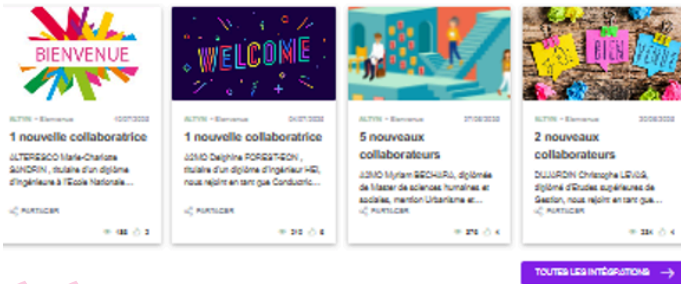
BIENVENUE

ALTYN • Bienvenue 10/07/2020

1 nouvelle collaboratrice

ALTERESCO Marie-Charlotte SANDRIN, titulaire d'un diplôme d'ingénieure à l'Ecole Nationale...

PARTAGER

186 3

WELCOME

ALTYN • Bienvenue 01/07/2020

1 nouvelle collaboratrice

AGMO Delphine FORESTIER, titulaire d'un diplôme d'ingénieur HEI, nous rejoint en tant que Conductric...

PARTAGER

210 6

ALTYN • Bienvenue 07/06/2020

5 nouveaux collaborateurs

AGMO Myriam BECHARA, diplômée de Master de sciences humaines et sociales, mention Urbanisme et...

PARTAGER

276 4

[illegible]

ALTYN • Bienvenue 30/06/2020

2 nouveaux collaborateurs

DUJARDIN Christophe LEVAS, diplômé d'Etudes supérieures de Gestion, nous rejoint en tant que...

PARTAGER

224 4

TOUTES LES INTÉGRATIONS →